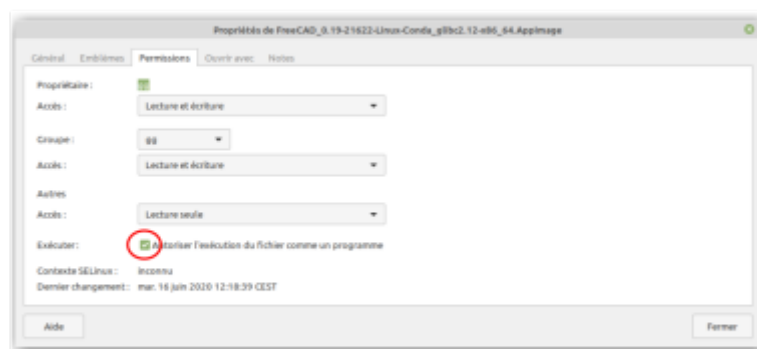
Propriétés de FreeCAD_0.19-21622-Linux-Conda_glibc2.12-x86_64.AppImage

Général Emblèmes Permissions Ouvrir avec Notes

Propriétaire :
Accès : Lecture et écriture

Groupe : 88
Accès : Lecture et écriture

Autres
Accès : Lecture seule

Exécuter : Autoriser l'exécution du fichier comme un programme

Contexte SELinux : inconnu
Dernier changement : mar. 16 juin 2020 12:18:39 CEST

Aide

Fermer